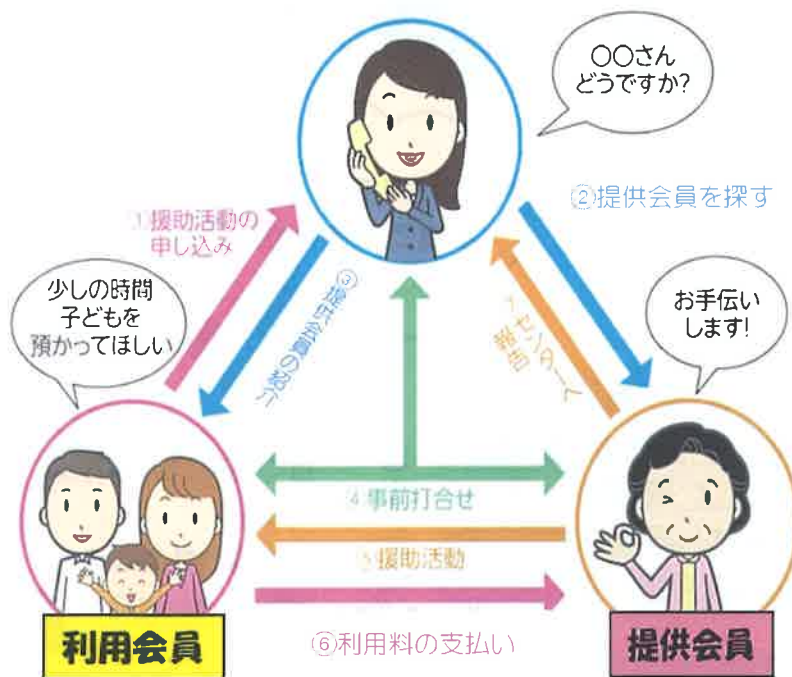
〇〇さん
どうですか?

②提供会員を探す

①援助活動の
申し込み

少しの時間
子どもを
預かってほしい

③提供会員の紹介

⑦センターへ
報告

お手伝い
します!

④事前打合せ

⑤援助活動

⑥利用料の支払い

利用会員

提供会員